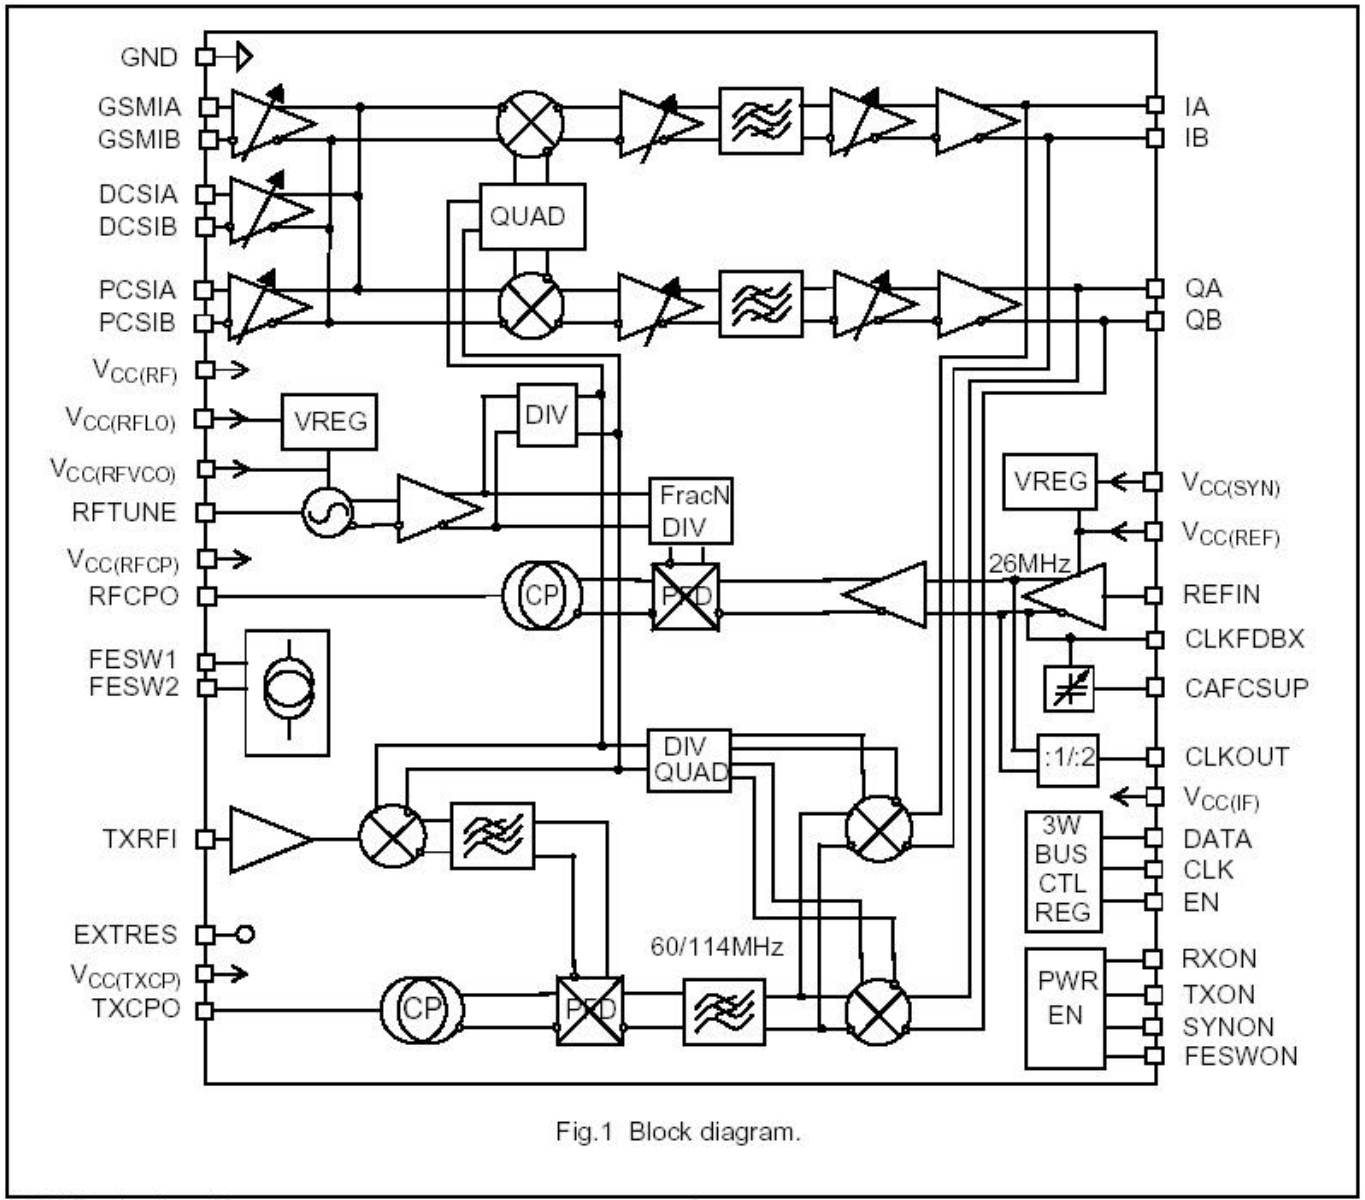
GND
GSMIA
GSMIB
DCSIA
DCSIB
PCSIA
PCSIB
$V_{CC(RF)}$
$V_{CC(RFLO)}$
$V_{CC(RFVCO)}$
RFTUNE
$V_{CC(RFCP)}$
RFCPO
FESW1
FESW2
TXRFI
EXTRES
$V_{CC(TXCP)}$
TXCPO

QUAD
VREG
DIV
FracN DIV
CP
PFD
DIV QUAD
60/114MHz
CP
PFD

IA
IB
QA
QB
VREG
$V_{CC(SYN)}$
$V_{CC(REF)}$
26MHz
REFIN
CLKFDBX
CAFCSUP
:1/:2
CLKOUT
$V_{CC(IF)}$
3W BUS CTL REG
DATA
CLK
EN
PWR EN
RXON
TXON
SYNON
FESWON

Fig.1 Block diagram.